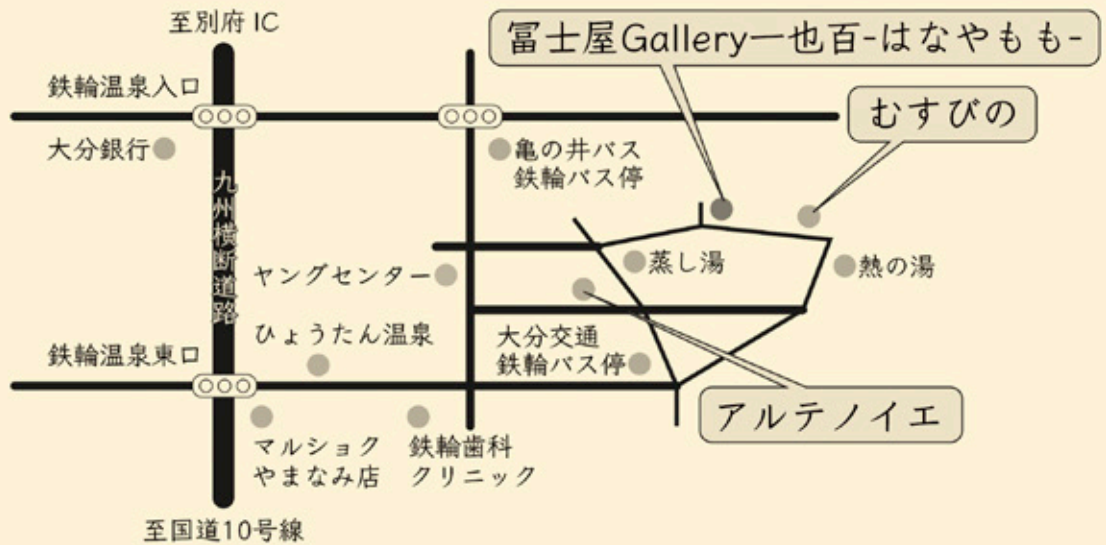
至別府 IC

冨士屋Gallery一也百-はなやもも-

鉄輪温泉入口

むすびの

大分銀行

亀の井バス
鉄輪バス停

九州横断道路

蒸し湯

熱の湯

ヤングセンター

ひょうたん温泉

大分交通
鉄輪バス停

鉄輪温泉東口

アルテノイエ

マルショク
やまなみ店

鉄輪歯科
クリニック

至国道10号線